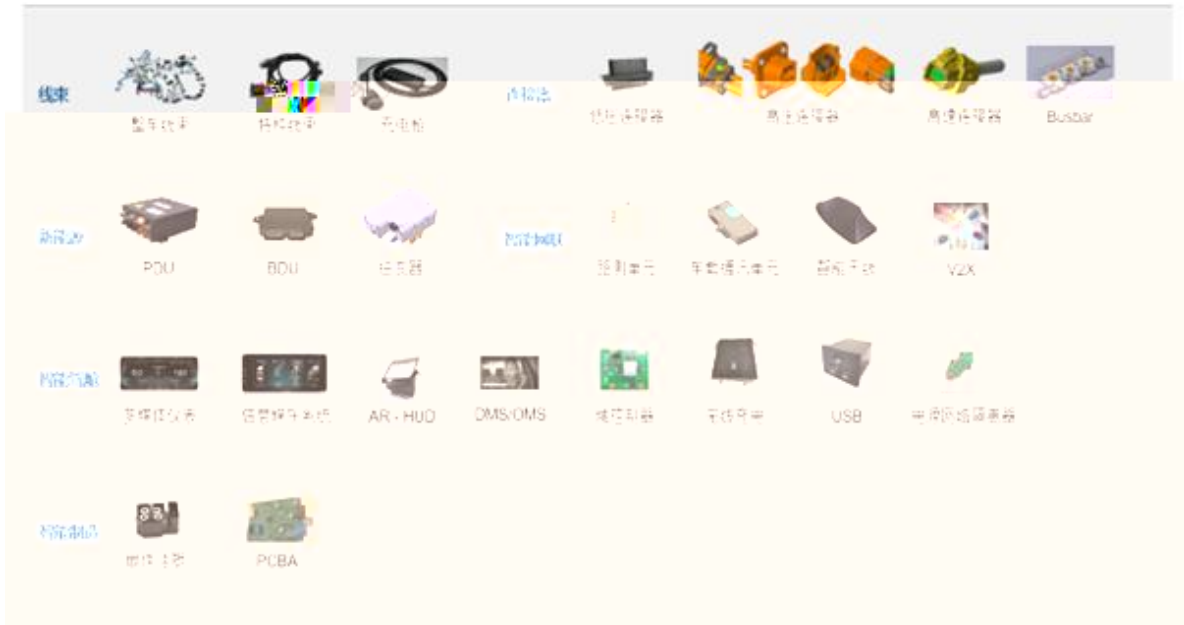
线束

整车线束

特种线束

充电枪

连接器

低压连接器

高压连接器

高速连接器

Busbar

新能源

PDU

BDU

控制器

智能网联

控制单元

车载通讯单元

智能天线

V2X

智能汽配

多媒体仪表

信息娱乐系统

AR - HUD

DMS/OMS

域控制器

无线充电

USB

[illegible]

智能制造

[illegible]

PCBA